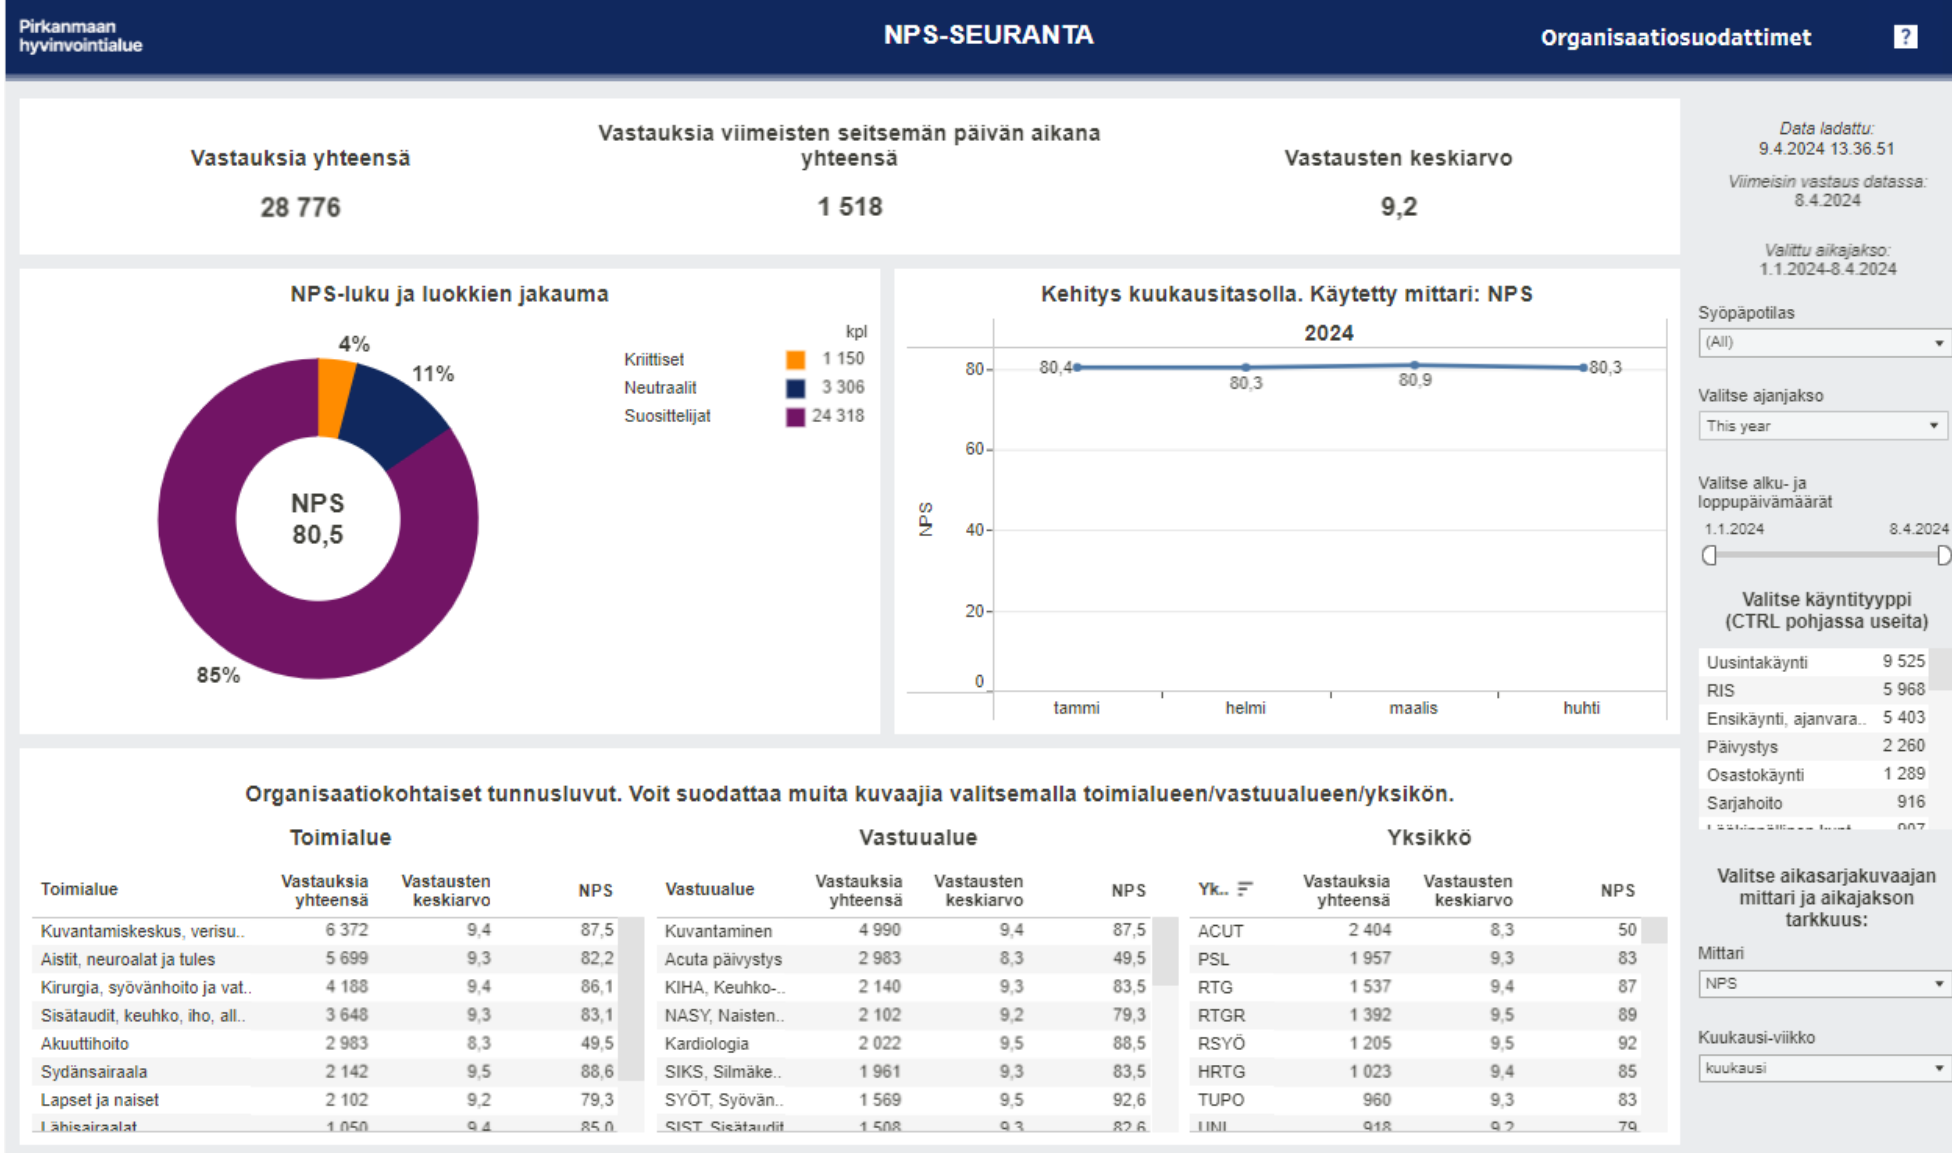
Pirkanmaan hyvinvointialue

NPS-SEURANTA

Organisaatiosuodattimet

?

Vastauksia yhteensä

28 776

Vastauksia viimeisten seitsemän päivän aikana yhteensä

1 518

Vastausten keskiarvo

9,2

Data ladattu:
9.4.2024 13.36.51

Viimeisin vastaus datassa:
8.4.2024

Valittu aikajakso:
1.1.2024-8.4.2024

Syöpäpotilas

(All)

Valitse ajanjakso

This year

Valitse alku- ja loppupäivämäärät

1.1.2024 8.4.2024

NPS-luku ja luokkien jakauma

4%

11%

85%

NPS
80,5

kpl

| | |
|---|---|
| Kriittiset | 1 150 |
| Neutraalit | 3 306 |
| Suosittelijat | 24 318 |

Kehitys kuukausitasolla. Käytetty mittari: NPS

2024

NPS

80
60
40
20
0

80,4
80,3
80,9
80,3

tammi helmi maalis huhti

Valitse käyntityyppi (CTRL pohjassa useita)

| | |
|---|---|
| Uusintakäynti | 9 525 |
| RIS | 5 968 |
| Ensikäynti, ajanvara.. | 5 403 |
| Päivystys | 2 260 |
| Osastokäynti | 1 289 |
| Sarjahoito | 916 |
| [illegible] | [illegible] |

Organisaatiokohtaiset tunnusluvut. Voit suodattaa muita kuvaajia valitsemalla toimialueen/vastuualueen/yksikön.

Toimialue

| Toimialue | Vastauksia yhteensä | Vastausten keskiarvo | NPS |
|---|---|---|---|
| Kuvantamiskeskus, verisu.. | 6 372 | 9,4 | 87,5 |
| Aistit, neuroalat ja tules | 5 699 | 9,3 | 82,2 |
| Kirurgia, syövänhoito ja vat.. | 4 188 | 9,4 | 86,1 |
| Sisätaudit, keuhko, iho, all.. | 3 648 | 9,3 | 83,1 |
| Akuuttihoito | 2 983 | 8,3 | 49,5 |
| Sydänsairaala | 2 142 | 9,5 | 88,6 |
| Lapset ja naiset | 2 102 | 9,2 | 79,3 |
| Lähisairaalat | 1 050 | 9,4 | 85,0 |

Vastuualue

| Vastuualue | Vastauksia yhteensä | Vastausten keskiarvo | NPS |
|---|---|---|---|
| Kuvantaminen | 4 990 | 9,4 | 87,5 |
| Acuta päivystys | 2 983 | 8,3 | 49,5 |
| KIHA, Keuhko-.. | 2 140 | 9,3 | 83,5 |
| NASY, Naisten.. | 2 102 | 9,2 | 79,3 |
| Kardiologia | 2 022 | 9,5 | 88,5 |
| SIKS, Silmäke.. | 1 961 | 9,3 | 83,5 |
| SYÖT, Syövän.. | 1 569 | 9,5 | 92,6 |
| SIST, Sisätaudit | 1 508 | 9,3 | 82,6 |

Yksikkö

| Yk.. | Vastauksia yhteensä | Vastausten keskiarvo | NPS |
|---|---|---|---|
| ACUT | 2 404 | 8,3 | 50 |
| PSL | 1 957 | 9,3 | 83 |
| RTG | 1 537 | 9,4 | 87 |
| RTGR | 1 392 | 9,5 | 89 |
| RSYÖ | 1 205 | 9,5 | 92 |
| HRTG | 1 023 | 9,4 | 85 |
| TUPO | 960 | 9,3 | 83 |
| UNI | 918 | 9,2 | 79 |

Valitse aikasarjakuvaajan mittari ja aikajakson tarkkuus:

Mittari

NPS

Kuukausi-viikko

kuukausi